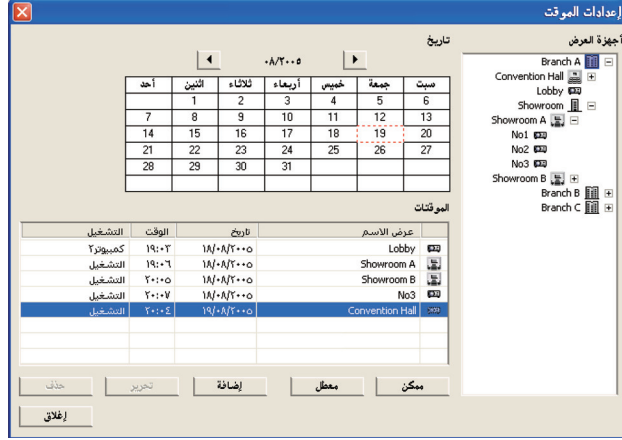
إعدادات المؤقت

أجهزة العرض

Branch A
Convention Hall
Lobby
Showroom
Showroom A
No1
No2
No3
Showroom B
Branch B
Branch C

تاريخ

٠٨/٢٠٠٥

| سبت | جمعة | خميس | أربعاء | ثلاثاء | اثنين | أحد |
|---|---|---|---|---|---|---|
| 6 | 5 | 4 | 3 | 2 | 1 | |
| 13 | 12 | 11 | 10 | 9 | 8 | 7 |
| 20 | 19 | 18 | 17 | 16 | 15 | 14 |
| 27 | 26 | 25 | 24 | 23 | 22 | 21 |
| | | | 31 | 30 | 29 | 28 |

المؤقتات

| عرض الاسم | تاريخ | الوقت | التشغيل |
|---|---|---|---|
| Lobby | ١٨/٠٨/٢٠٠٥ | ١٩:٠٣ | كمبيوتر٢ |
| Showroom A | ١٨/٠٨/٢٠٠٥ | ١٩:٠٦ | التشغيل |
| Showroom B | ١٨/٠٨/٢٠٠٥ | ٢٠:٠٥ | التشغيل |
| No3 | ١٨/٠٨/٢٠٠٥ | ٢٠:٠٧ | التشغيل |
| Convention Hall | ١٩/٠٨/٢٠٠٥ | ٢٠:٠٤ | التشغيل |

ممكن
معطل
إضافة
تحرير
حذف
إغلاق